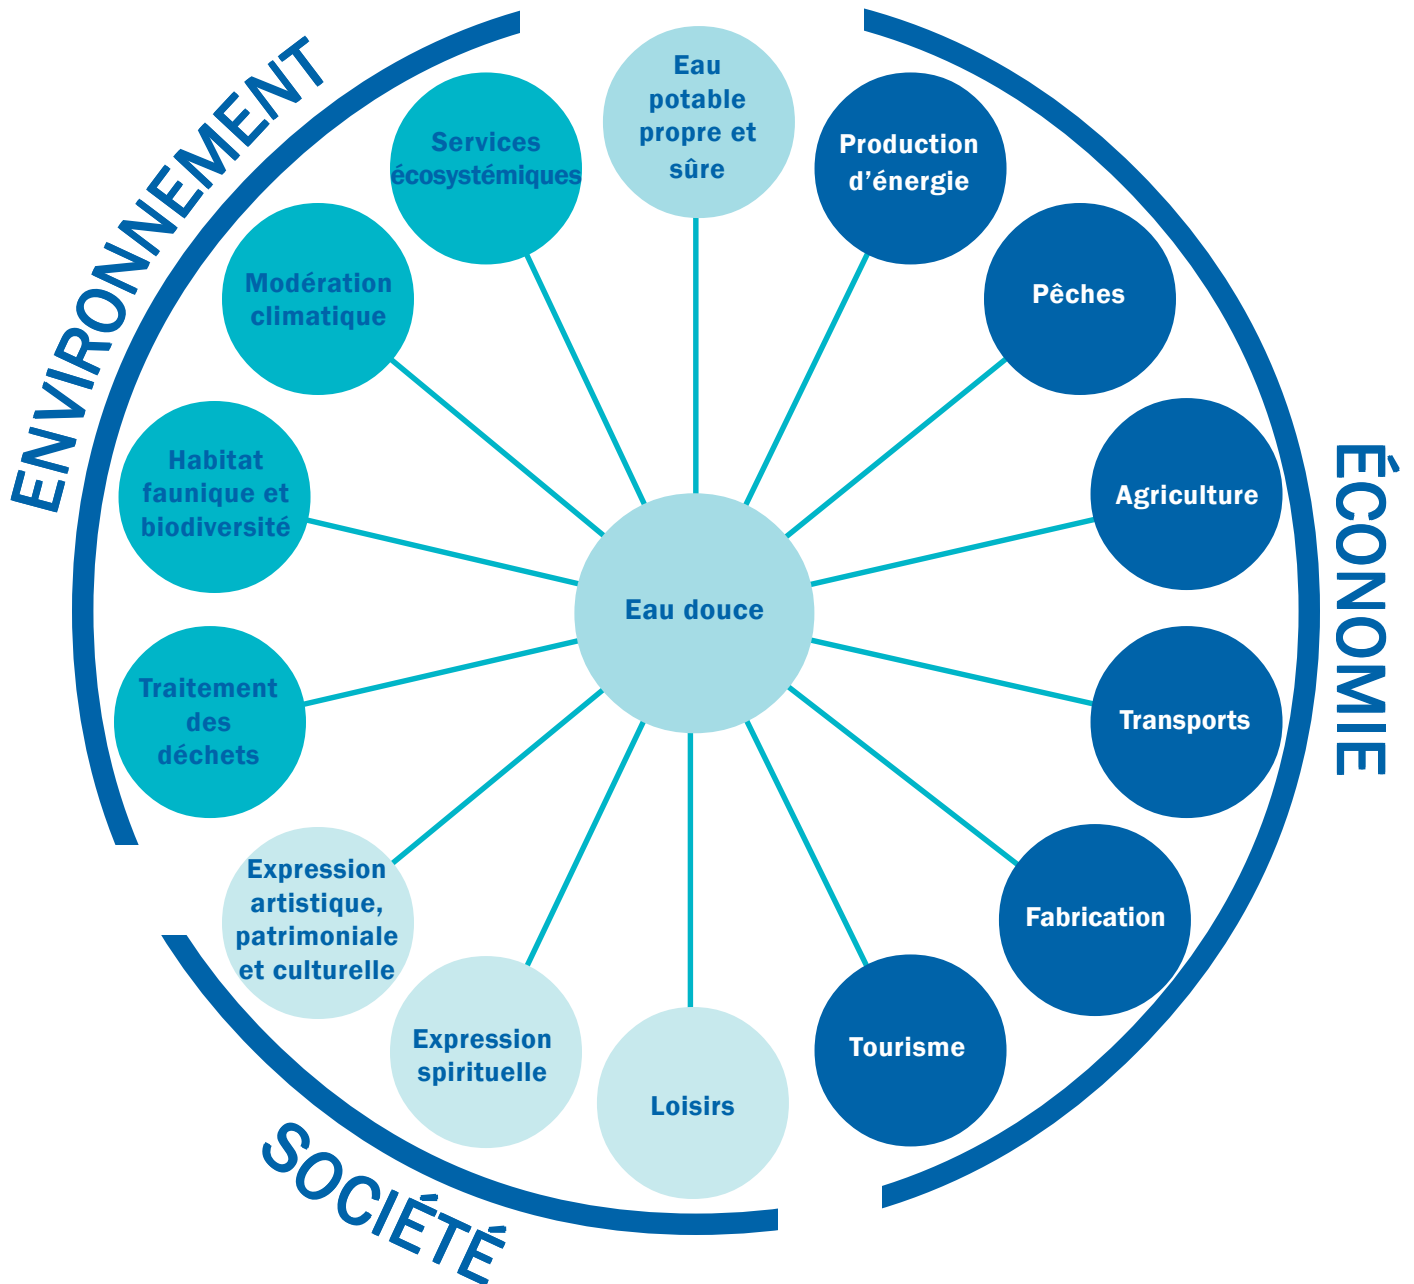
ENVIRONNEMENT

ÉCONOMIE

SOCIÉTÉ

Eau potable propre et sûre

Production d'énergie

Pêches

Agriculture

Transports

Fabrication

Tourisme

Loisirs

Expression spirituelle

Expression artistique, patrimoniale et culturelle

Traitement des déchets

Habitat faunique et biodiversité

Modération climatique

Services écosystémiques

Eau douce